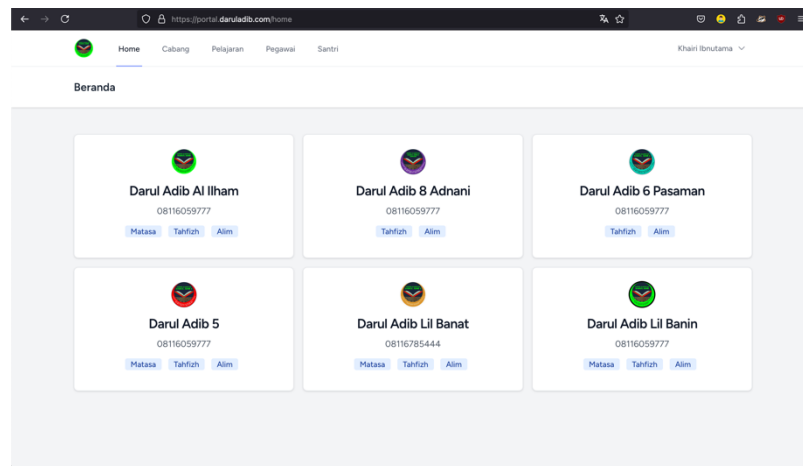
https://portal.daruladib.com/home

Home Cabang Pelajaran Pegawai Santri

Khairi Ibnutama

Beranda

Darul Adib Al Ilham
08116059777
Matasa Tahfizh Alim

Darul Adib 8 Adnani
08116059777
Tahfizh Alim

Darul Adib 6 Pasaman
08116059777
Tahfizh Alim

Darul Adib 5
08116059777
Matasa Tahfizh Alim

Darul Adib Lil Banat
08116785444
Matasa Tahfizh Alim

Darul Adib Lil Banin
08116059777
Matasa Tahfizh Alim